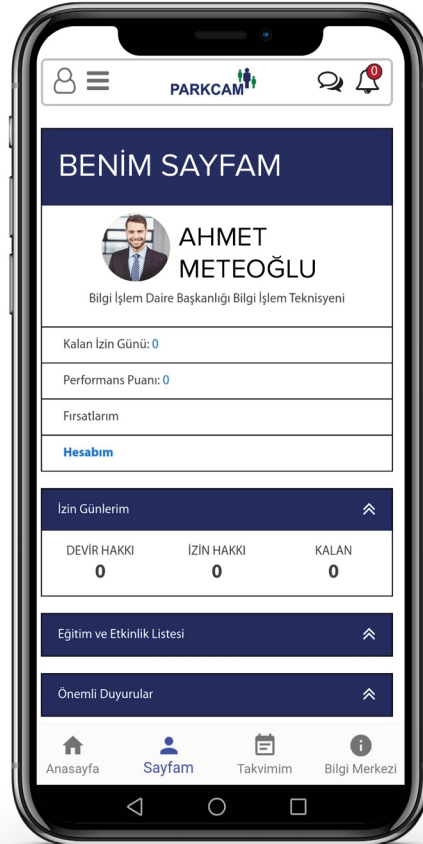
PARKCAM

0

BENİM SAYFAM

AHMET METEOĞLU

Bilgi İşlem Daire Başkanlığı Bilgi İşlem Teknisyeni

Kalan İzin Günü: 0

Performans Puanı: 0

Fırsatlarım

Hesabım

İzin Günlerim

| DEVİR HAKKI | İZİN HAKKI | KALAN |
|---|---|---|
| 0 | 0 | 0 |

Eğitim ve Etkinlik Listesi

Önemli Duyurular

Anasayfa Sayfam Takvimim Bilgi Merkezi